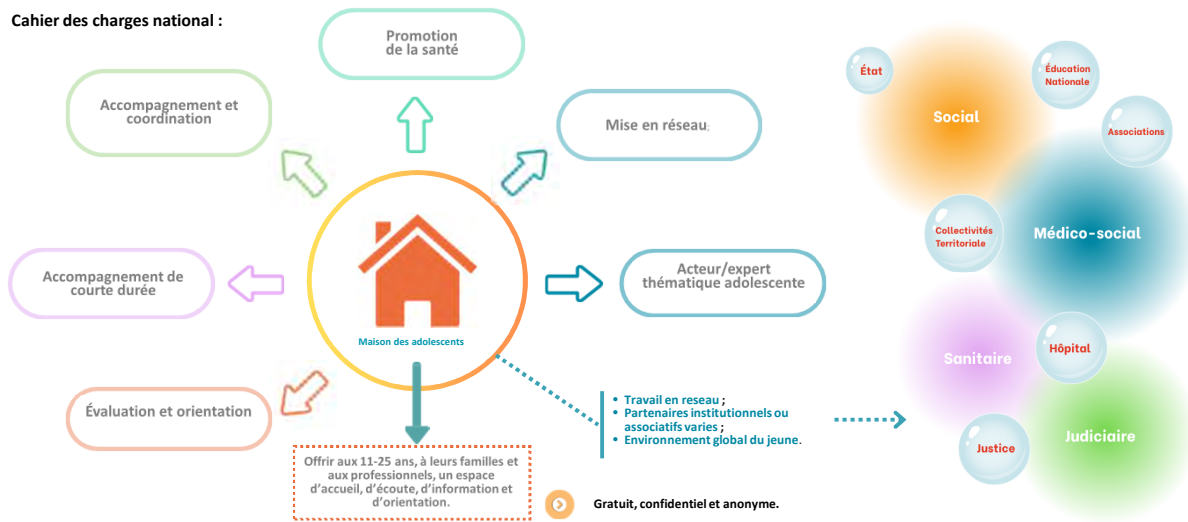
Cahier des charges national :

Promotion de la santé

Accompagnement et coordination

Mise en réseau

Accompagnement de courte durée

Maison des adolescents

Acteur/expert thématique adolescente

Évaluation et orientation

Offrir aux 11-25 ans, à leurs familles et aux professionnels, un espace d'accueil, d'écoute, d'information et d'orientation.

- Travail en reseau ;
- Partenaires institutionnels ou associatifs varies ;
- Environnement global du jeune.

Gratuit, confidentiel et anonyme.

État

Éducation Nationale

Social

Associations

Collectivités Territoriale

Médico-social

Sanitaire

Hôpital

Justice

Judiciaire